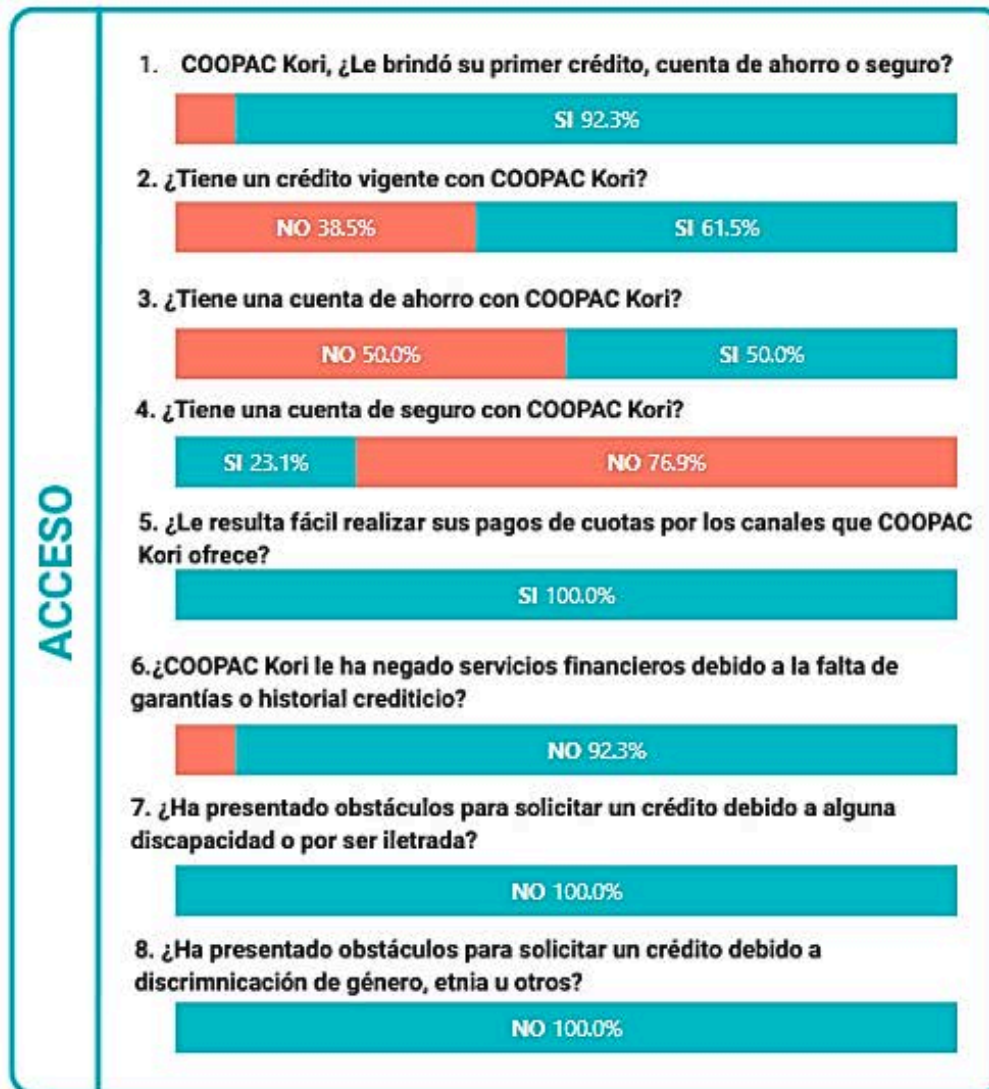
ACCESO

1. COOPAC Kori, ¿Le brindó su primer crédito, cuenta de ahorro o seguro?

SI 92.3%

2. ¿Tiene un crédito vigente con COOPAC Kori?

NO 38.5%
SI 61.5%

3. ¿Tiene una cuenta de ahorro con COOPAC Kori?

NO 50.0%
SI 50.0%

4. ¿Tiene una cuenta de seguro con COOPAC Kori?

SI 23.1%
NO 76.9%

5. ¿Le resulta fácil realizar sus pagos de cuotas por los canales que COOPAC Kori ofrece?

SI 100.0%

6.¿COOPAC Kori le ha negado servicios financieros debido a la falta de garantías o historial crediticio?

NO 92.3%

7. ¿Ha presentado obstáculos para solicitar un crédito debido a alguna discapacidad o por ser iletrada?

NO 100.0%

8. ¿Ha presentado obstáculos para solicitar un crédito debido a discrimnicación de género, etnia u otros?

NO 100.0%